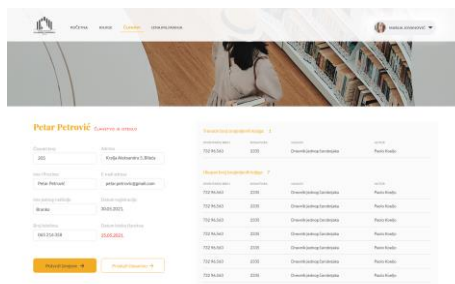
POČETNA KNJIGE ČLANOVI IZNAJMLJIVANJE

Marko Jovanović

Petar Petrović ČLANSTVO JE ISTEKLO

Članska karta
201

Adresa
Kralja Aleksandra 1, Bitola

Ime i Prezime
Petar Petrović

E-mail adresa
petar.petrovic@gmail.com

Ime roditelja / staratelja
Branko

Datum registracije
20.05.2021.

Broj telefona
069 354 308

Datum isteka članstva
20.05.2021.

Produži članstvo

Pretraži članove

Trenutno iznajmljene knjige 1

| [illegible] | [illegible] | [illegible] | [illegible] |
|---|---|---|---|
| 722 90.365 | 2201 | Dnevnik jednog Gordijatka | Pavle Kravlja |

Iznajmljene knjige 7

| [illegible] | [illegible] | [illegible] | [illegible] |
|---|---|---|---|
| 722 90.365 | 2201 | Dnevnik jednog Gordijatka | Pavle Kravlja |
| 722 90.365 | 2201 | Dnevnik jednog Gordijatka | Pavle Kravlja |
| 722 90.365 | 2201 | Dnevnik jednog Gordijatka | Pavle Kravlja |
| 722 90.365 | 2201 | Dnevnik jednog Gordijatka | Pavle Kravlja |
| 722 90.365 | 2201 | Dnevnik jednog Gordijatka | Pavle Kravlja |
| 722 90.365 | 2201 | Dnevnik jednog Gordijatka | Pavle Kravlja |
| 722 90.365 | 2201 | Dnevnik jednog Gordijatka | Pavle Kravlja |